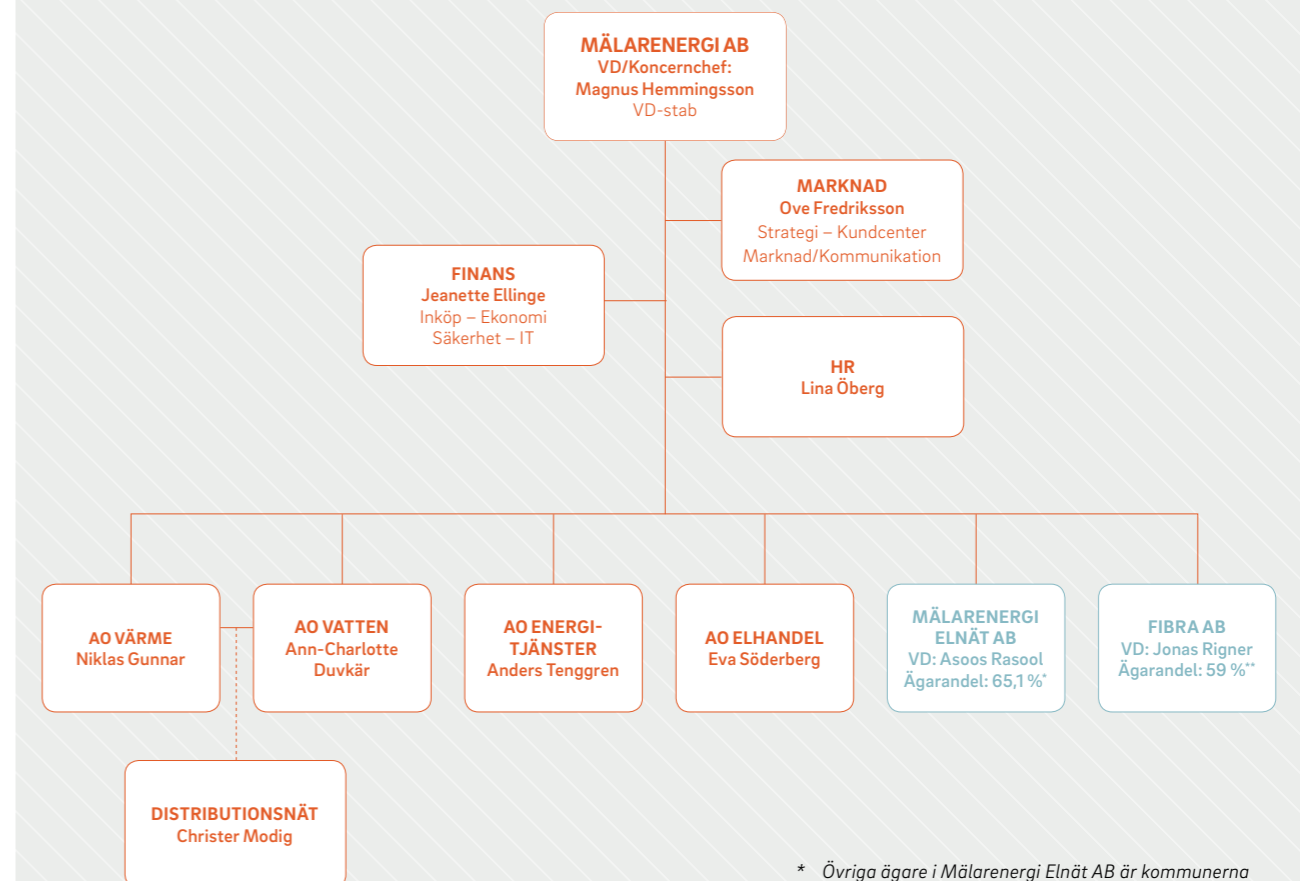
MÄLARENERGI AB
VD/Koncernchef:
Magnus Hemmingsson
VD-stab

MARKNAD
Ove Fredriksson
Strategi – Kundcenter
Marknad/Kommunikation

FINANS
Jeanette Ellinge
Inköp – Ekonomi
Säkerhet – IT

HR
Lina Öberg

AO VÄRME
Niklas Gunnar

AO VATTEN
Ann-Charlotte Duvkär

AO ENERGITJÄNSTER
Anders Tenggren

AO ELHANDEL
Eva Söderberg

MÄLARENERGI ELNÄT AB
VD: Asoos Rasool
Ägarandel: 65,1 %*

FIBRA AB
VD: Jonas Rigner
Ägarandel: 59 %**

DISTRIBUTIONSNÄT
Christer Modig

* Övriga ägare i Mälarenergi Elnät AB är kommunerna